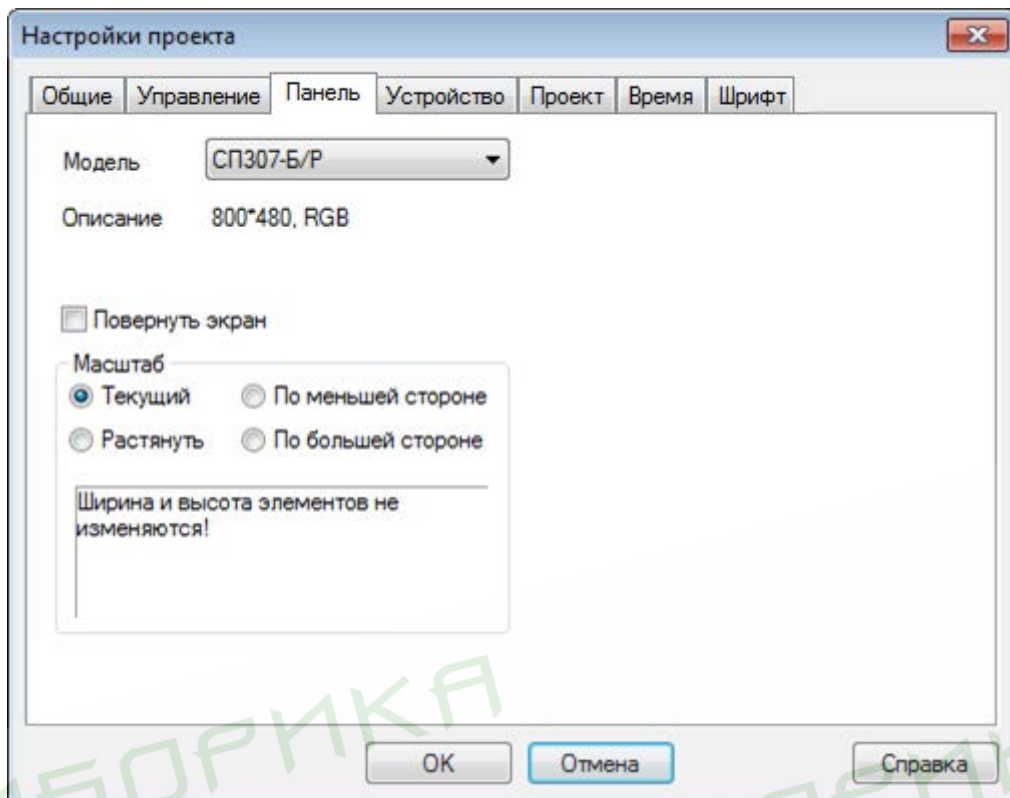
Настройки проекта

Общие | Управление | Панель | Устройство | Проект | Время | Шрифт

Модель СП307-Б/Р

Описание 800*480, RGB

Повернуть экран

Масштаб
Текущий По меньшей стороне
Растянуть По большей стороне

Ширина и высота элементов не изменяются!

OK Отмена Справка

БОРИКА